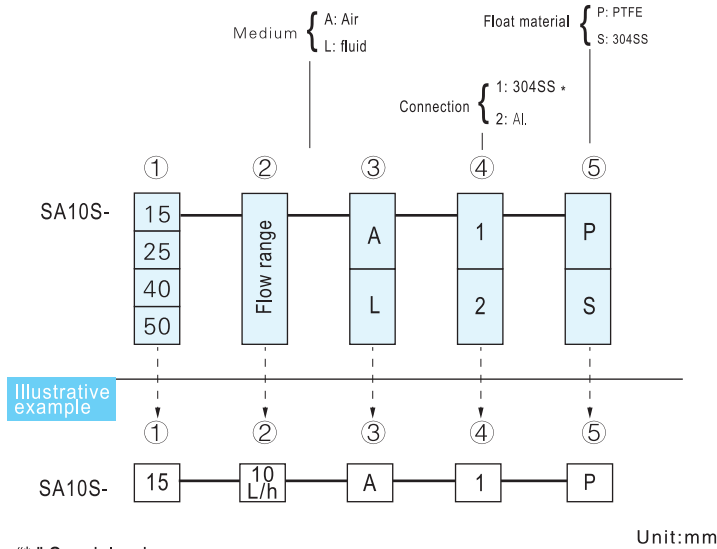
Medium { A: Air
L: fluid

Float material { P: PTFE
S: 304SS

Connection { 1: 304SS *
2: Al.

①
②
③
④
⑤

SA10S-

15
25
40
50

Flow range

A
L

1
2

P
S

Illustrative example

①
②
③
④
⑤

SA10S-

15

10 L/h

A

1

P

Unit:mm

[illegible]